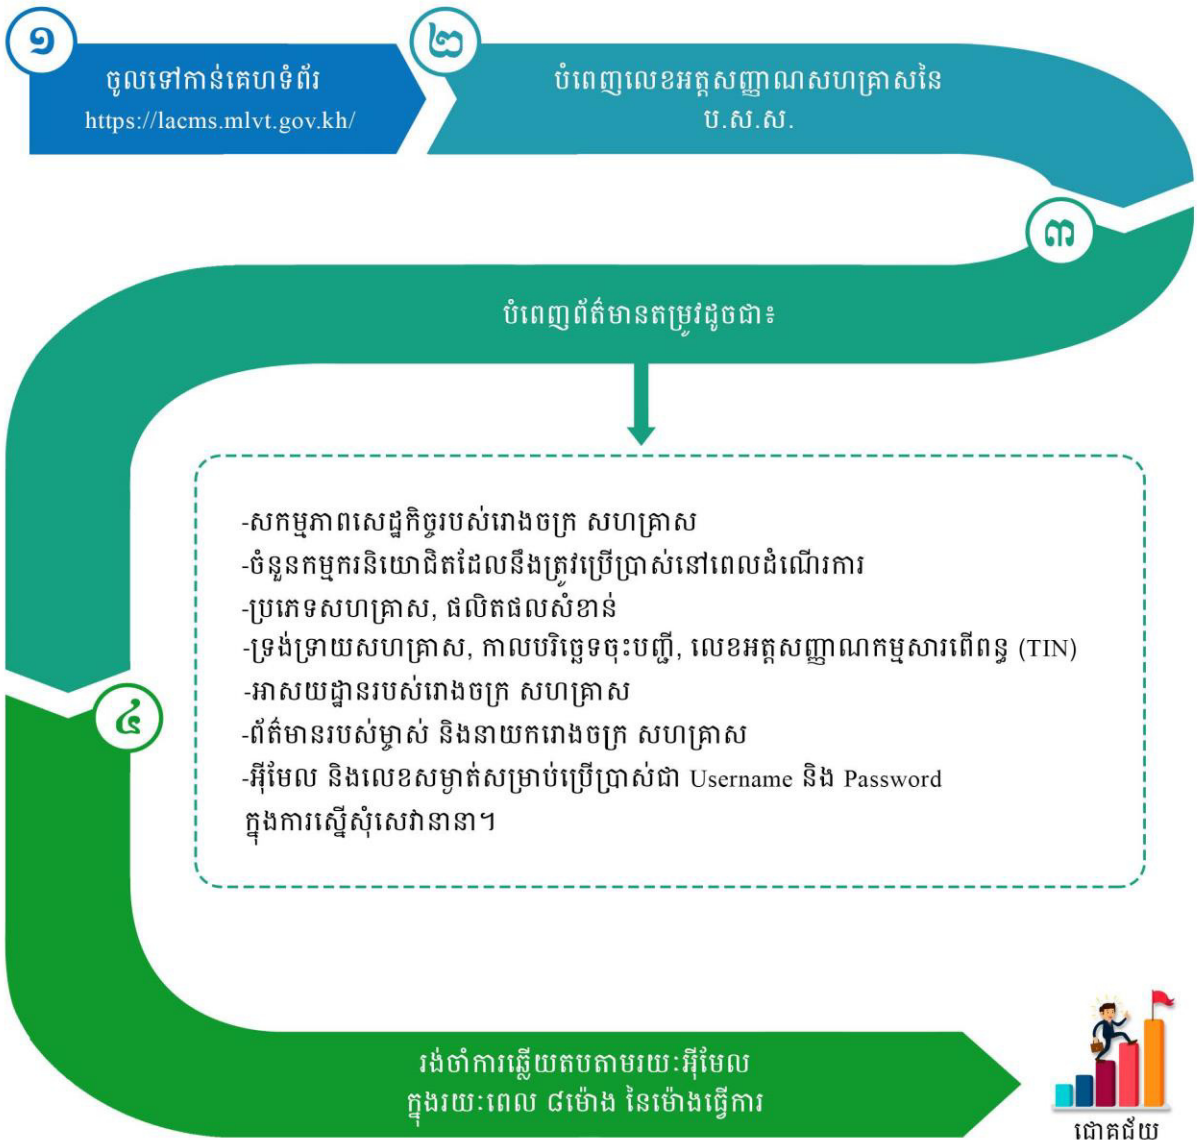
១
ចូលទៅកាន់គេហទំព័រ
https://lacms.mlvt.gov.kh/

២
បំពេញលេខអត្តសញ្ញាណសហគ្រាសនៃ ប.ស.ស.

៣
បំពេញព័ត៌មានតម្រូវដូចជា៖

-សកម្មភាពសេដ្ឋកិច្ចរបស់រោងចក្រ សហគ្រាស
-ចំនួនកម្មករនិយោជិតដែលនឹងត្រូវប្រើប្រាស់នៅពេលដំណើរការ
-ប្រភេទសហគ្រាស, ផលិតផលសំខាន់
-ទ្រង់ទ្រាយសហគ្រាស, កាលបរិច្ឆេទចុះបញ្ជី, លេខអត្តសញ្ញាណកម្មសារពើពន្ធ (TIN)
-អាសយដ្ឋានរបស់រោងចក្រ សហគ្រាស
-ព័ត៌មានរបស់ម្ចាស់ និងនាយករោងចក្រ សហគ្រាស
-អ៊ីមែល និងលេខសម្ងាត់សម្រាប់ប្រើប្រាស់ជា Username និង Password ក្នុងការស្នើសុំសេវានានា។

៤
រង់ចាំការឆ្លើយតបតាមរយៈអ៊ីមែល ក្នុងរយៈពេល ៨ម៉ោង នៃម៉ោងធ្វើការ

ជោគជ័យ